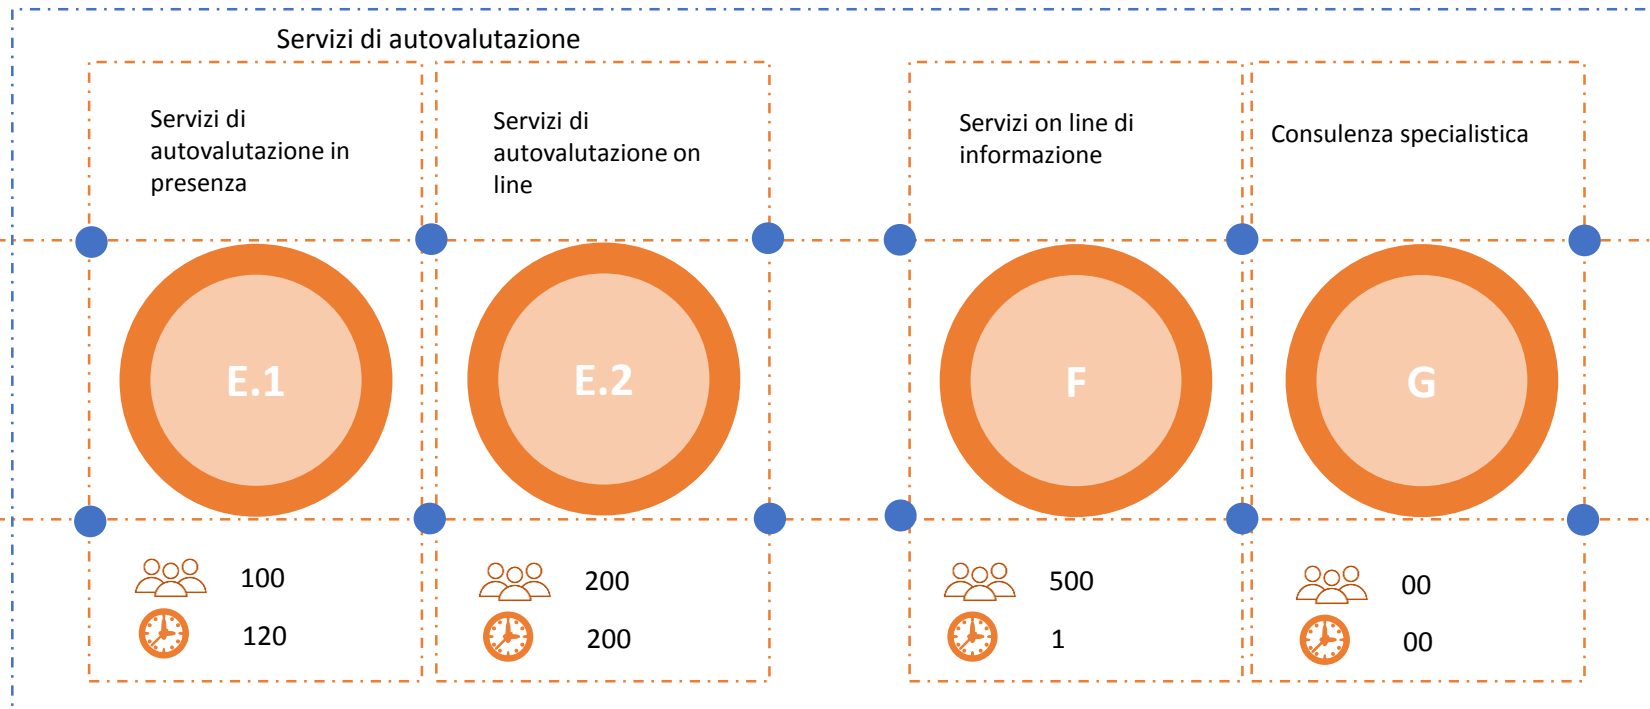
Servizi di autovalutazione

Servizi di autovalutazione in presenza

E.1

100

120

Servizi di autovalutazione on line

E.2

200

200

Servizi on line di informazione

F

500

1

Consulenza specialistica

G

00

00